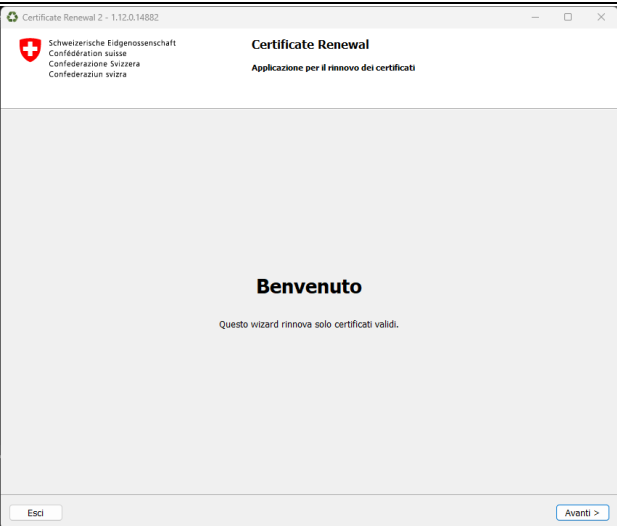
Certificate Renewal 2 - 1.12.0.14882

Schweizerische Eidgenossenschaft
Confédération suisse
Confederazione Svizzera
Confederaziun svizra

Certificate Renewal

Applicazione per il rinnovo dei certificati

Benvenuto

Questo wizard rinnova solo certificati validi.

Esci

Avanti >